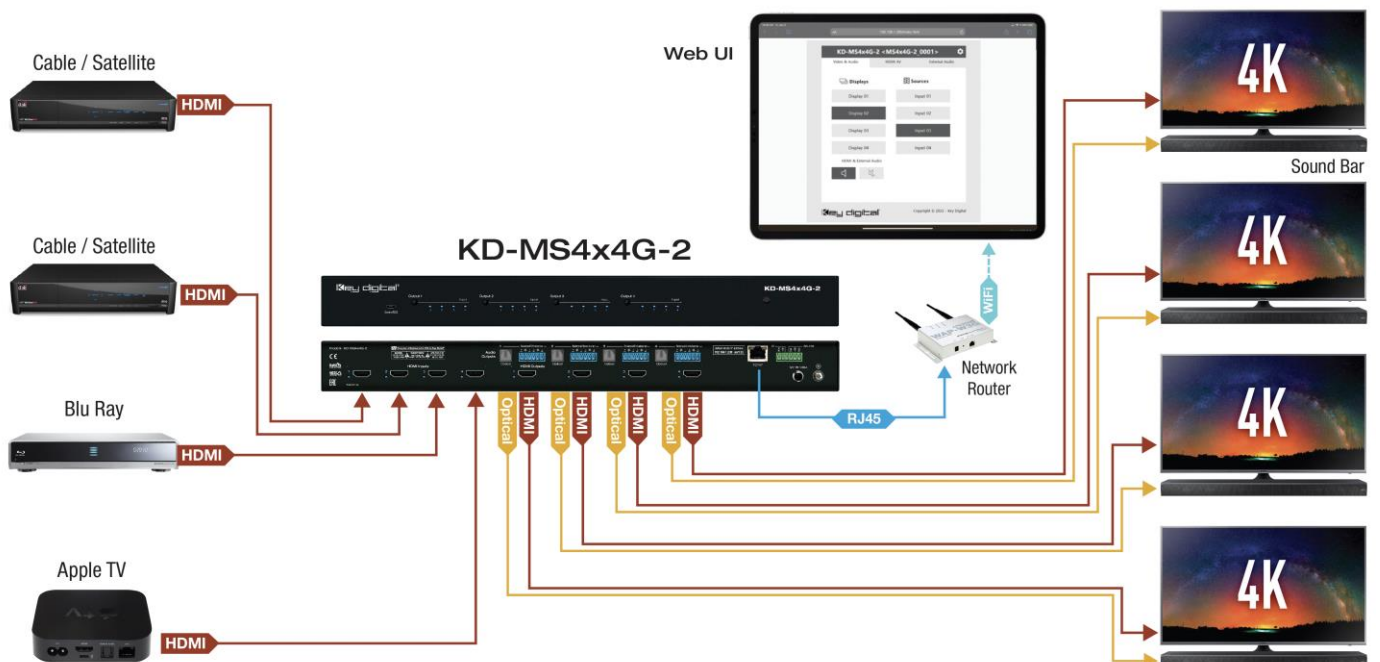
Cable / Satellite

HDMI

Cable / Satellite

HDMI

Blu Ray

HDMI

Apple TV

HDMI

Web UI

KD-MS4x4G-2 <MS4x4G-2 0001>

Video & Audio

Displays

Sources

Display 01

Input 01

Display 02

Input 02

Display 03

Input 03

Display 04

Input 04

Key digital

KD-MS4x4G-2

Key digital

KD-MS4x4G-2

Optical

HDMI

Optical

HDMI

Optical

HDMI

Optical

HDMI

RJ45

WiFi

Network Router

4K

Sound Bar

4K

4K

4K